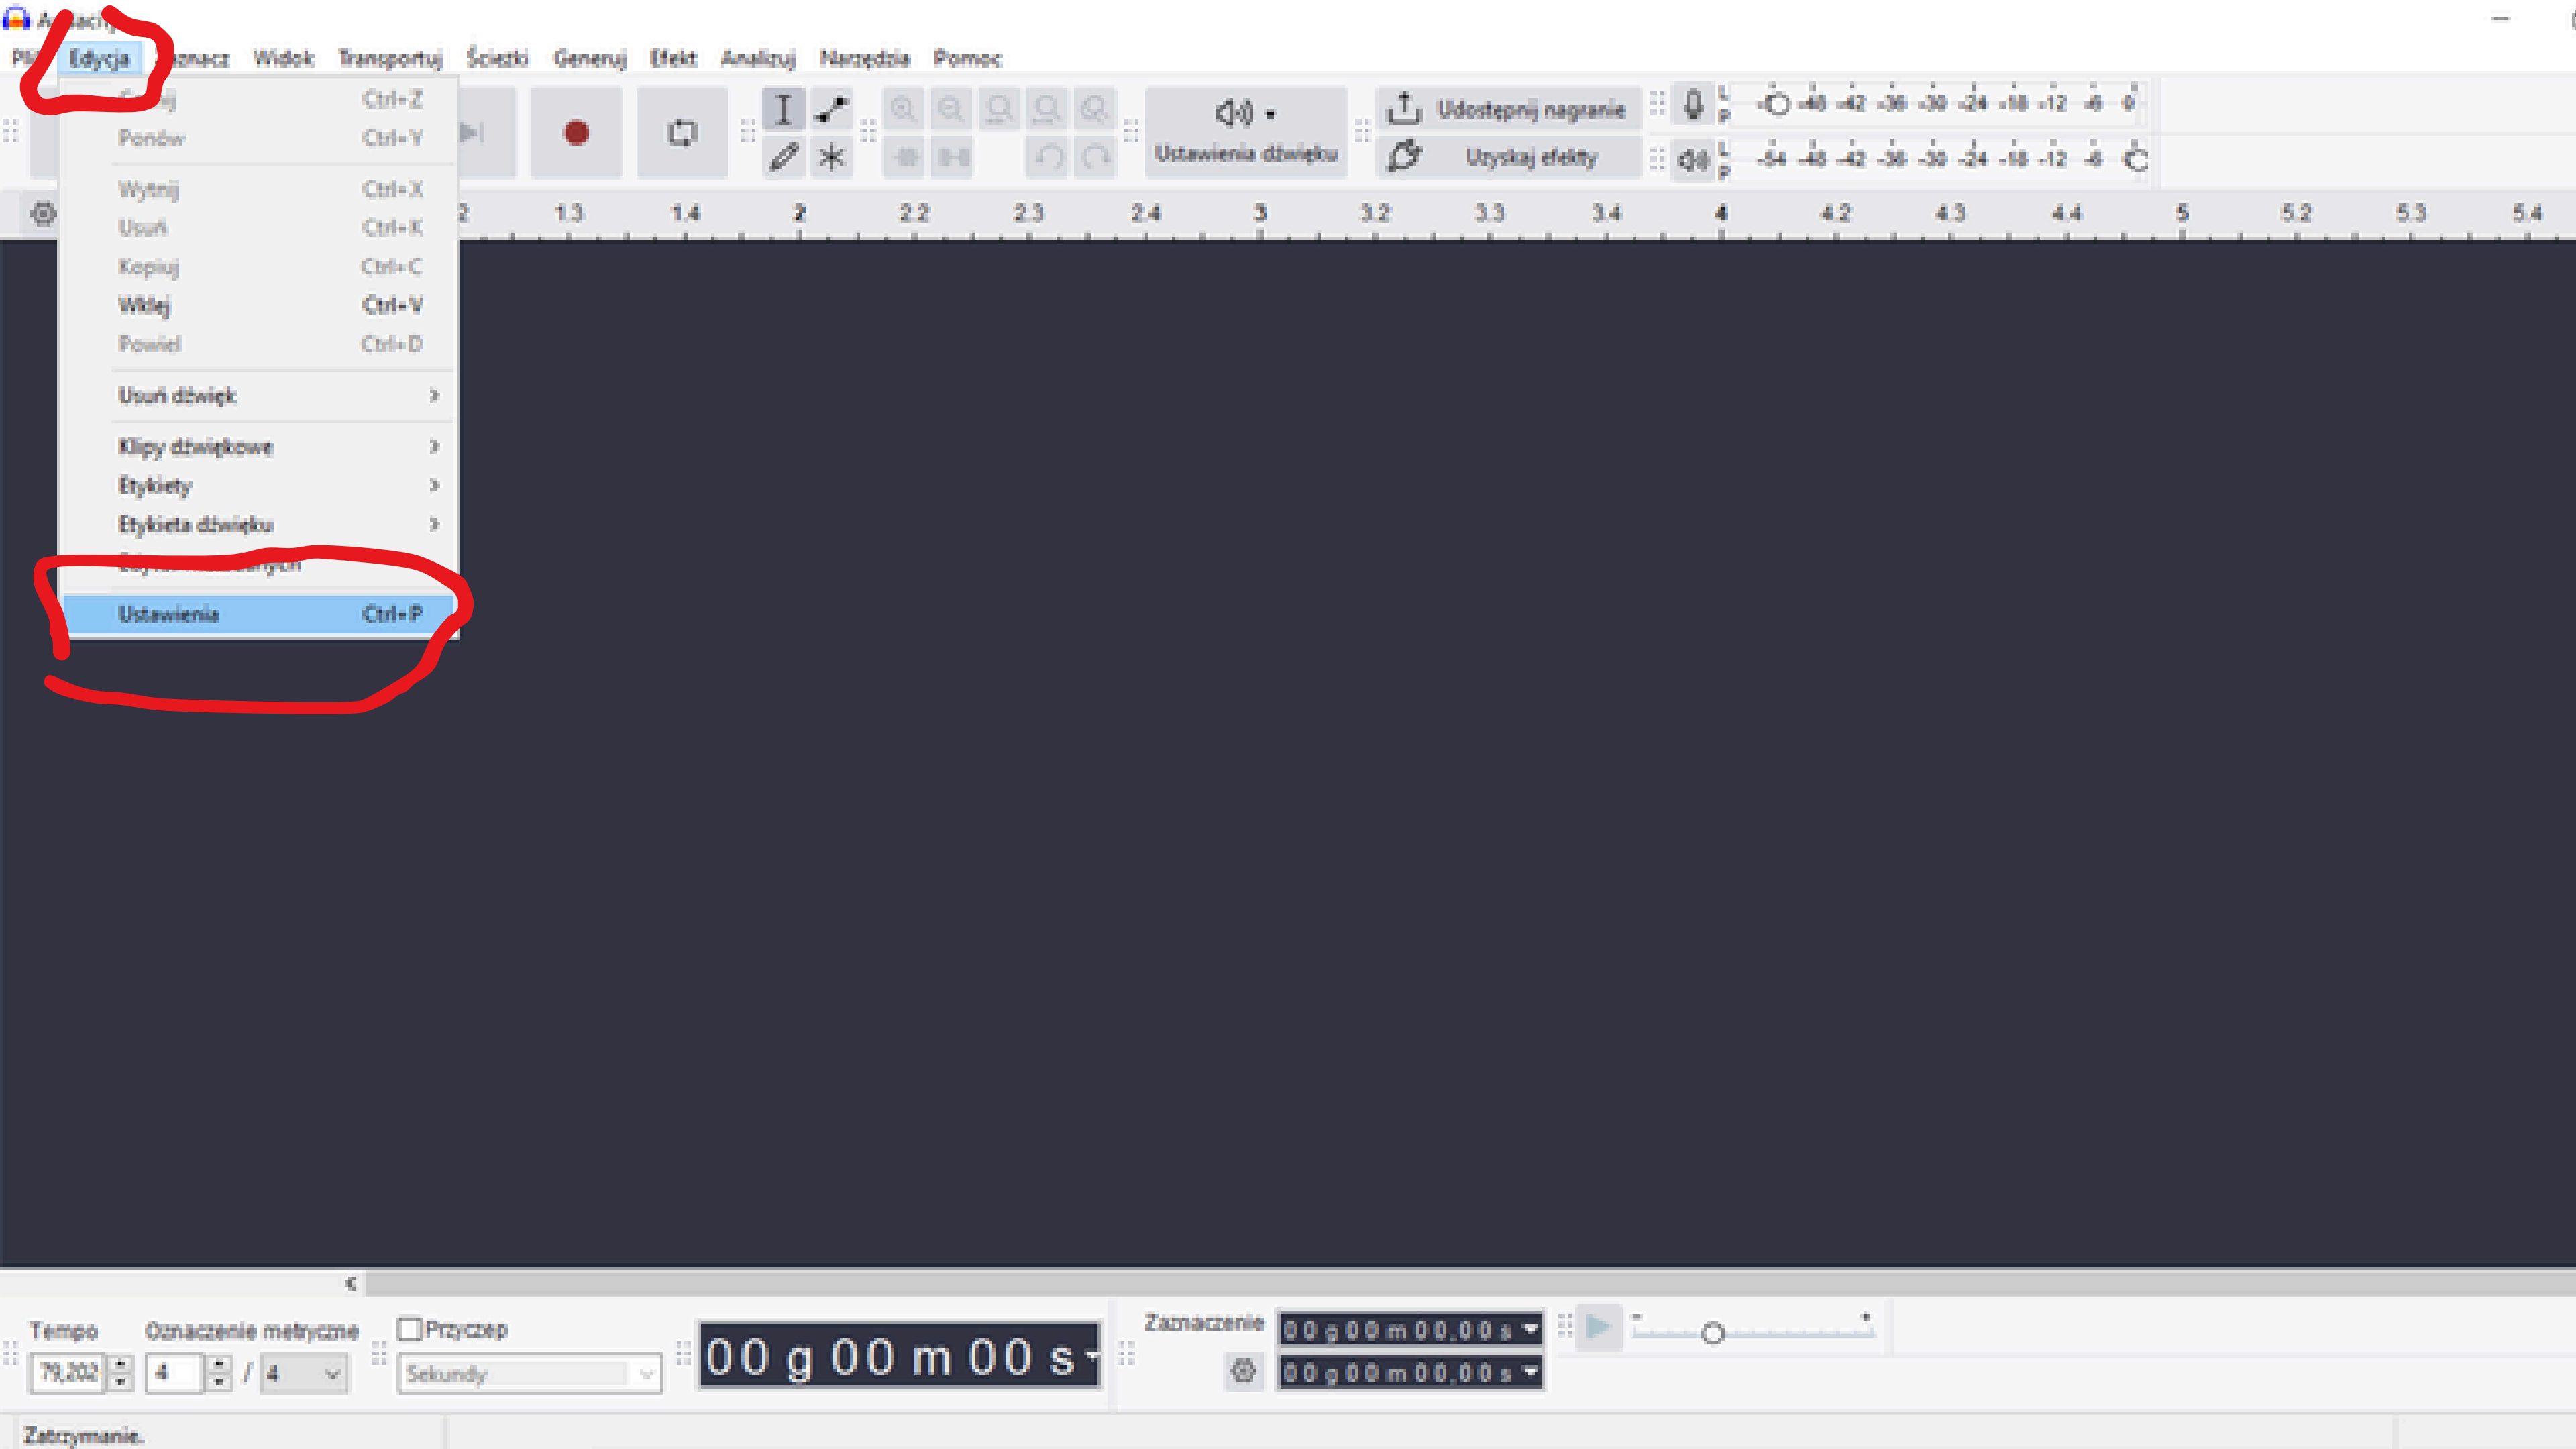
A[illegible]

Plik Edycja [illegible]znacz Widok Transportuj Ścieżki Generuj Efekt Analizuj Narzędzia Pomoc

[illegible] Ctrl+Z
Ponów Ctrl+Y
Wytnij Ctrl+X
Usuń Ctrl+K
Kopiuj Ctrl+C
Wklej Ctrl+V
Powiel Ctrl+D
Usuń dźwięk >
Klipy dźwiękowe >
Etykiety >
Etykieta dźwięku >
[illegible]
Ustawienia Ctrl+P

Ustawienia dźwięku
Udostępnij nagranie
Uzyskaj efekty

L P -48 -42 -36 -30 -24 -18 -12 -6 0
L P -54 -48 -42 -36 -30 -24 -18 -12 -6

2 1.3 1.4 2 2.2 2.3 2.4 3 3.2 3.3 3.4 4 4.2 4.3 4.4 5 5.2 5.3 5.4

Tempo
79,202
Oznaczenie metryczne
4 / 4
Przyczep
Sekundy
00 g 00 m 00 s
Zaznaczenie
00 g 00 m 00,00 s
00 g 00 m 00,00 s

Zatrzymanie.